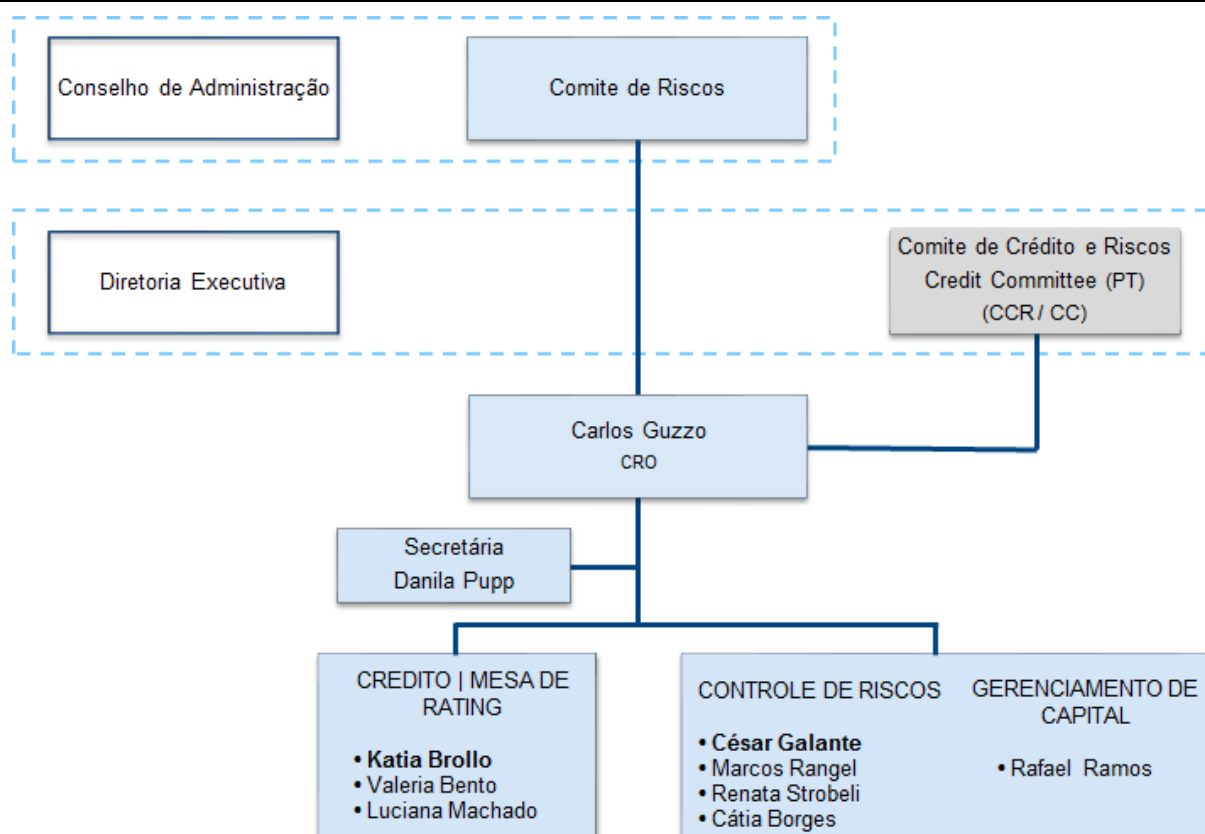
Conselho de Administração

Comite de Riscos

Diretoria Executiva

Comite de Crédito e Riscos
Credit Committee (PT)
(CCR / CC)

Carlos Guzzo
CRO

Secretária
Danila Pupp

CREDITO | MESA DE RATING

• **Katia Brollo**
• Valeria Bento
• Luciana Machado

CONTROLE DE RISCOS

• **César Galante**
• Marcos Rangel
• Renata Strobeli
• Cátia Borges

GERENCIAMENTO DE CAPITAL

• Rafael Ramos